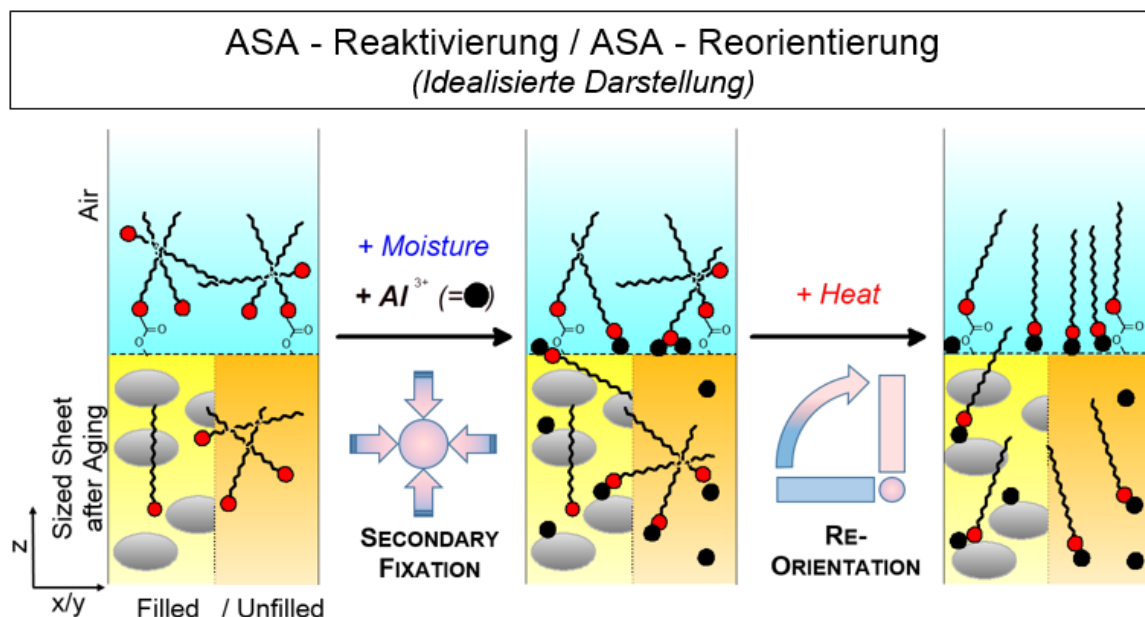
ASA - Reaktivierung / ASA - Reorientierung
(Idealisierte Darstellung)

Air

Sized Sheet after Aging

+ Moisture

+ $Al^{3+}$ (=●)

SECONDARY FIXATION

+ Heat

RE-ORIENTATION

z

x/y

Filled / Unfilled